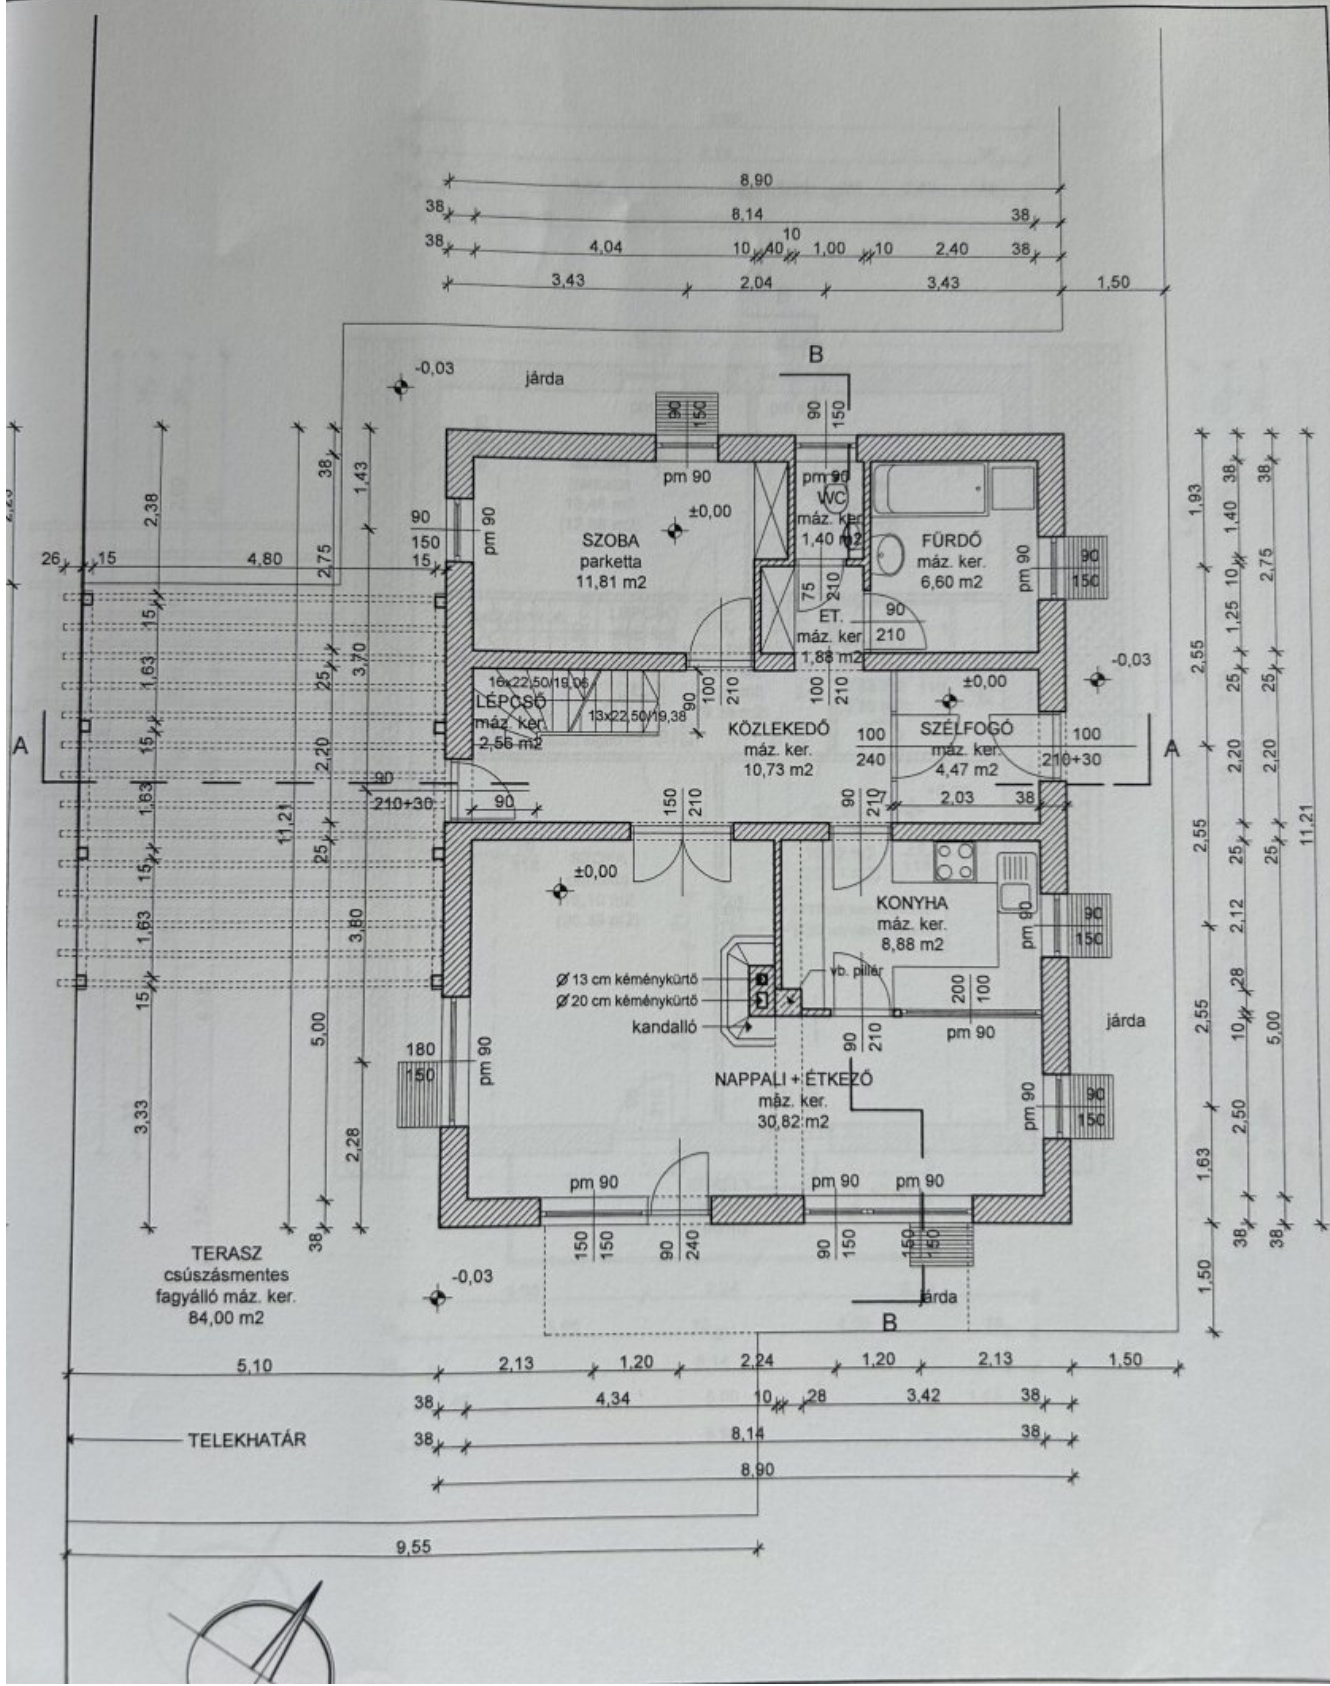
8,90
38 8,14 38
38 4,04 10 40 10 1,00 10 2,40 38
3,43 2,04 3,43 1,50

B
-0,03
járda
90 150
90 150

pm 90
±0,00
SZOBA
parketta
11,81 m2

pm 90
WC
máz. ker.
1,40 m2

FÜRDŐ
máz. ker.
6,60 m2
pm 90
90 150

90
150
15
pm 90

75 210
ÉT.
máz. ker.
1,88 m2
90
210

16x22,50/19,06
LÉPCSŐ
máz. ker.
2,56 m2
13x22,50/19,38
90
100 210
100 210
KÖZLEKEDŐ
máz. ker.
10,73 m2
100
240
±0,00
SZÉLFOGÓ
máz. ker.
4,47 m2
100
210+30
-0,03

A
A
90
210+30
90
150 210
90 210
2,03
38

±0,00
KONYHA
máz. ker.
8,88 m2
pm 90
90 150

Ø 13 cm kéménykürtő
Ø 20 cm kéménykürtő
kandalló
vb. pillér
200 100
pm 90
járda

180
150
pm 90
90 210
NAPPALI + ÉTKEZŐ
máz. ker.
30,82 m2
pm 90
90 150

pm 90
pm 90
pm 90
150 150
90 240
90 150
150 150
járda
B

26 15 4,80
2,38
15
1,63
15
1,63
15
1,63
15
3,33
2,75
25
2,20
25
5,00
11,21
38
1,43
3,70
3,80
2,28
38

1,93 2,55 2,55 2,55 1,63 1,50
38 1,40 10 1,25 25 2,20 25 2,12 28 10 2,50 38
38 2,75 25 2,20 25 5,00 38
11,21

TERASZ
csúszásmentes
fagyálló máz. ker.
84,00 m2
-0,03

5,10 2,13 1,20 2,24 1,20 2,13 1,50
38 4,34 10 28 3,42 38
38 8,14 38
8,90
TELEKHATÁR
9,55